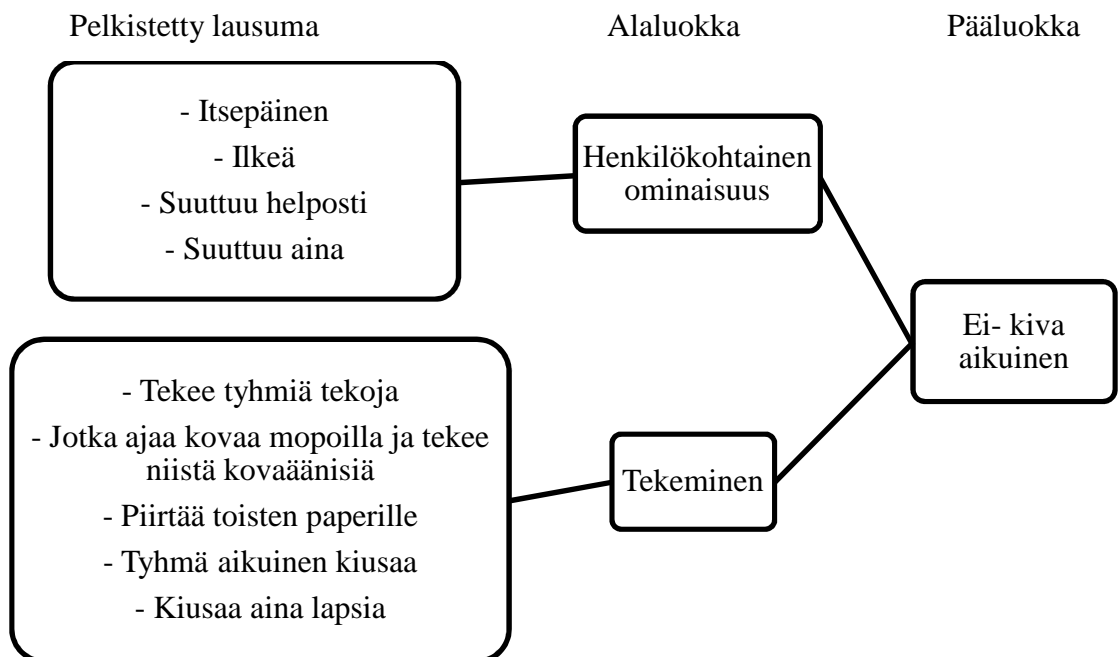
Pelkistetty lausuma

Alaluokka

Pääluokka

- Itsepäinen
- Ilkeä
- Suuttuu helposti
- Suuttuu aina

Henkilökohtainen ominaisuus

Ei- kiva aikuinen

- Tekee tyhmiä tekoja
- Jotka ajaa kovaa mopoilla ja tekee niistä kovaäänisiä
- Piirtää toisten paperille
- Tyhmä aikuinen kiusaa
- Kiusaa aina lapsia

Tekeminen